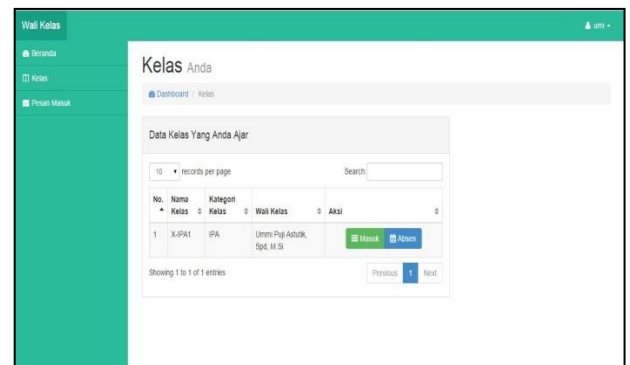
Wali Kelas

umi

Beranda

Kelas

Pesan Masuk

Kelas Anda

Dashboard / Kelas

Data Kelas Yang Anda Ajar

10 records per page

Search:

| No. | Nama Kelas | Kategori Kelas | Wali Kelas | Aksi |
|---|---|---|---|---|
| 1 | X-IPA1 | IPA | Ummi Puji Astutik, Spd, M.Si | Masuk Absen |

Showing 1 to 1 of 1 entries

Previous 1 Next